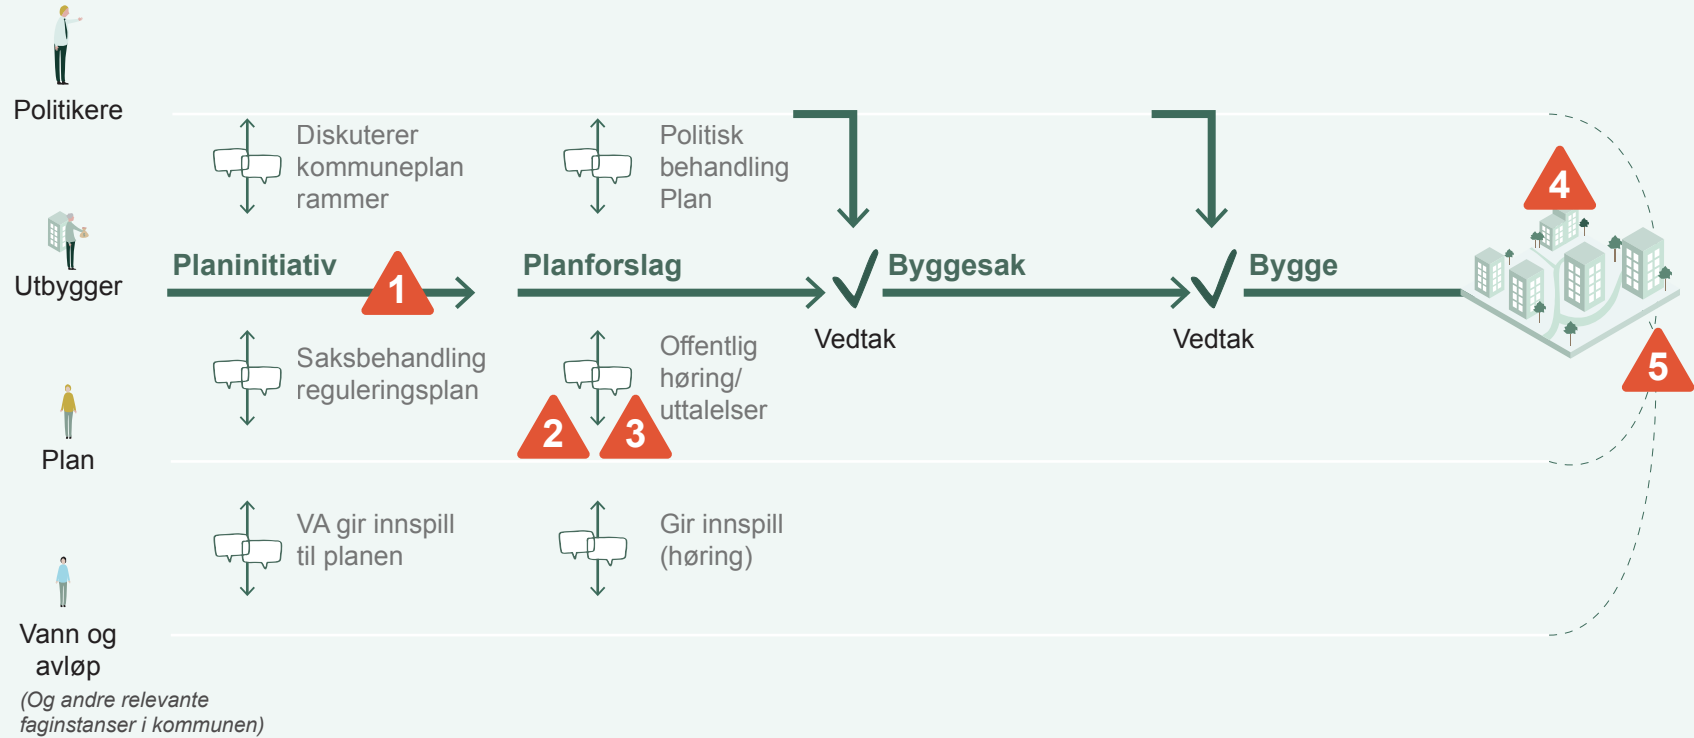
Politikere

Utbygger

Plan

Vann og avløp
(Og andre relevante faginstanser i kommunen)

Diskuterer kommuneplan rammer

Politisk behandling Plan

Planinitiativ

1

Planforslag

Byggesak

Bygge

4

Vedtak

Vedtak

Saksbehandling reguleringsplan

Offentlig høring/ uttalelser

2

3

5

VA gir innspill til planen

Gir innspill (høring)